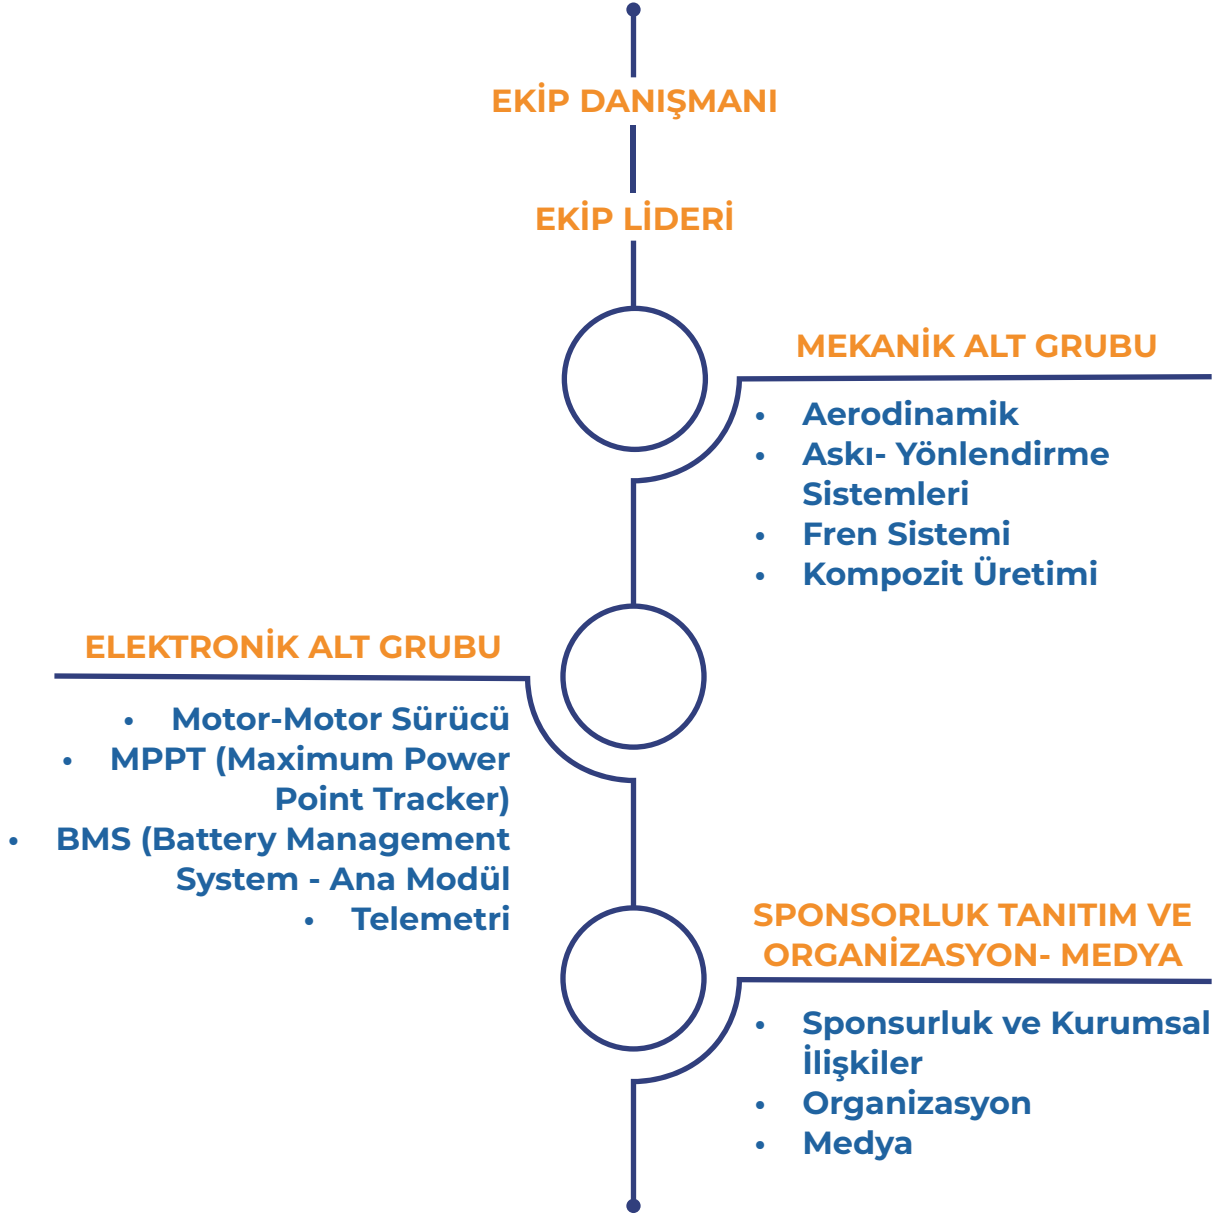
EKİP DANIŞMANI

EKİP LİDERİ

MEKANİK ALT GRUBU

- Aerodinamik
- Askı- Yönlendirme Sistemleri
- Fren Sistemi
- Kompozit Üretimi

ELEKTRONİK ALT GRUBU

- Motor-Motor Sürücü
- MPPT (Maximum Power Point Tracker)
- BMS (Battery Management System - Ana Modül
- Telemetri

SPONSORLUK TANITIM VE ORGANİZASYON- MEDYA

- Sponsurluk ve Kurumsal İlişkiler
- Organizasyon
- Medya